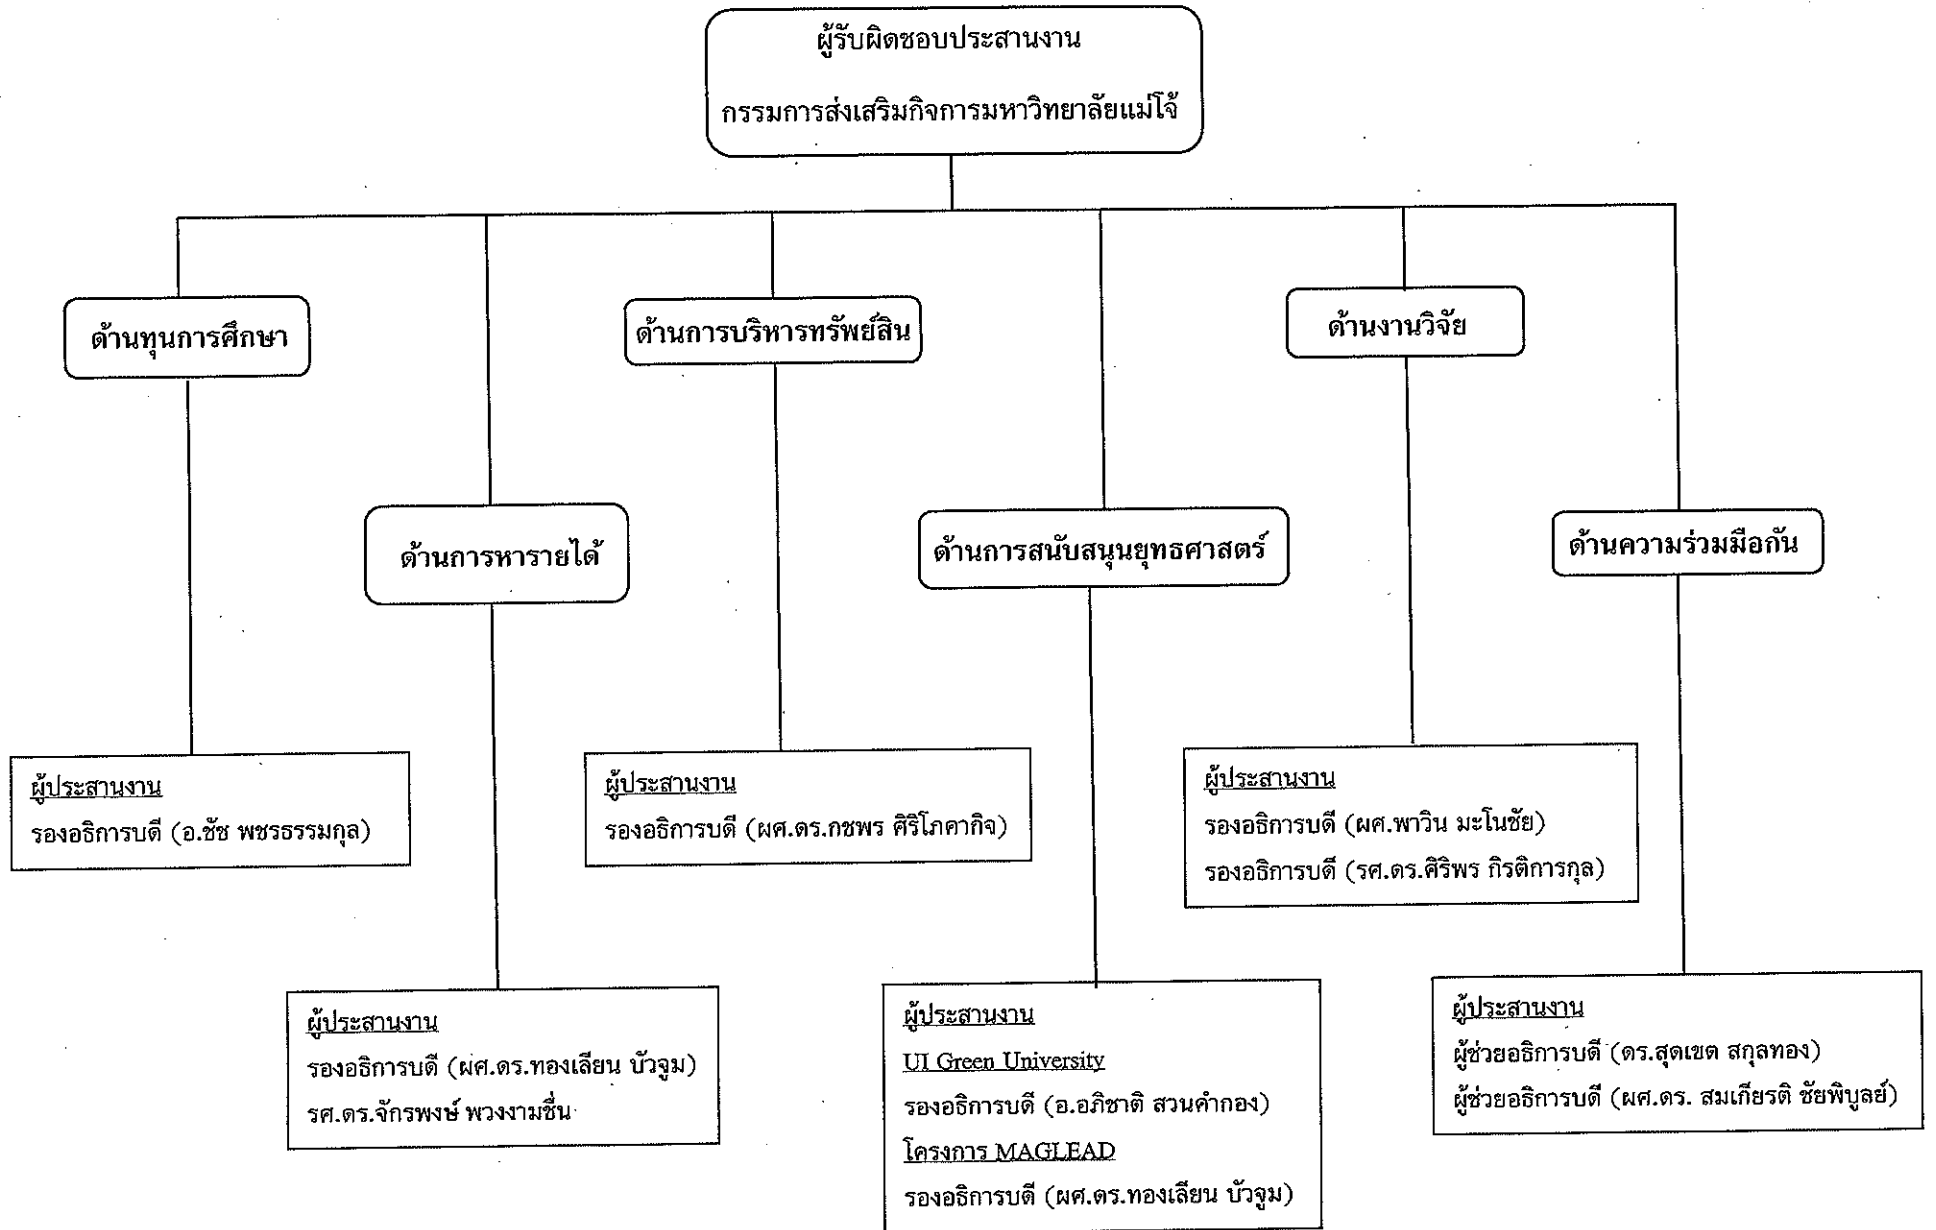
ผู้รับผิดชอบประสานงาน

กรรมการส่งเสริมกิจการมหาวิทยาลัยแม่โจ้

ด้านทุนการศึกษา

ผู้ประสานงาน
รองอธิการบดี (อ.ชัช พชรธรรมกุล)

ด้านการหารายได้

ผู้ประสานงาน
รองอธิการบดี (ผศ.ดร.ทองเลียน บัวจูม)
รศ.ดร.จักรพงษ์ พวงงามชื่น

ด้านการบริหารทรัพย์สิน

ผู้ประสานงาน
รองอธิการบดี (ผศ.ดร.กชพร ศิริโภคากิจ)

ด้านการสนับสนุนยุทธศาสตร์

ผู้ประสานงาน
UI Green University
รองอธิการบดี (อ.อภิชาติ สวนคำกอง)
โครงการ MAGLEAD
รองอธิการบดี (ผศ.ดร.ทองเลียน บัวจูม)

ด้านงานวิจัย

ผู้ประสานงาน
รองอธิการบดี (ผศ.พาวิน มะโนชัย)
รองอธิการบดี (รศ.ดร.ศิริพร กิรติการกุล)

ด้านความร่วมมือกัน

ผู้ประสานงาน
ผู้ช่วยอธิการบดี (ดร.สุดเขต สกุลทอง)
ผู้ช่วยอธิการบดี (ผศ.ดร. สมเกียรติ ชัยพิบูลย์)